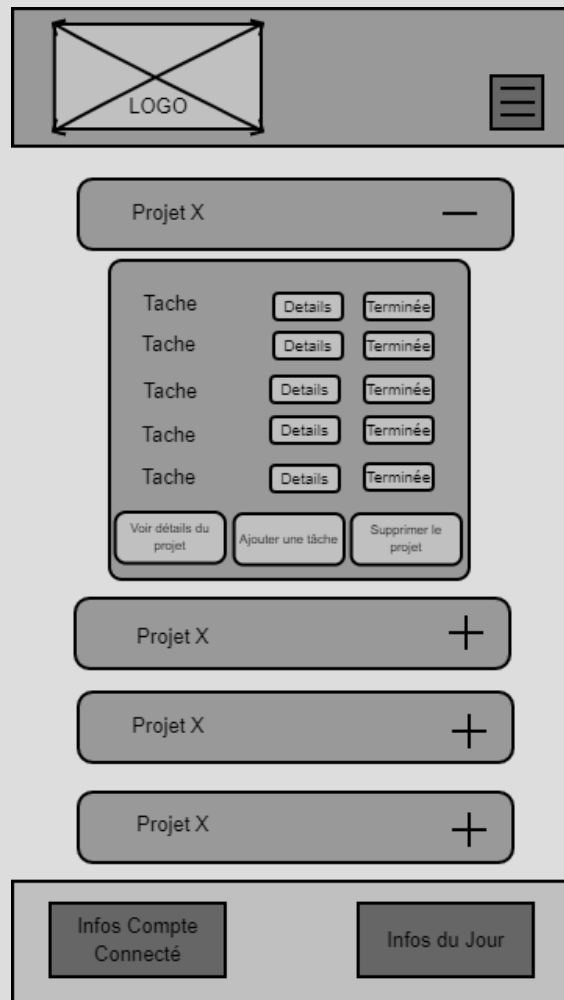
LOGO

Projet X —

Tache Details Terminée
Tache Details Terminée
Tache Details Terminée
Tache Details Terminée
Tache Details Terminée

Voir détails du projet
Ajouter une tâche
Supprimer le projet

Projet X +

Projet X +

Projet X +

Infos Compte Connecté

Infos du Jour